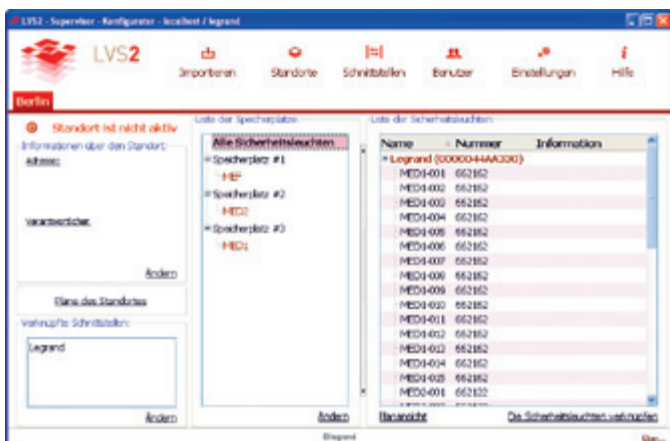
LVS2 - Supervisor - Konfigurator - localhost / legrand

LVS2

Importieren | Standorte | Schnittstellen | Benutzer | Einstellungen | Hilfe

Berlin

Standort ist nicht aktiv

Informationen über den Standort:

Adresse:

Verantwortlicher:

Ändern

Pläne des Standortes

Verknüpfte Schnittstellen:

Legrand

Ändern

Liste der Speicherplätze:

Alle Sicherheitsleuchten
Speicherplatz #1
MEF
Speicherplatz #2
MED2
Speicherplatz #3
MED1

Ändern

Liste der Sicherheitsleuchten:

| Name | Nummer | Information |
|---|---|---|
| Legrand (000004AA330) | | |
| MED1-001 | 662162 | |
| MED1-002 | 662162 | |
| MED1-003 | 662162 | |
| MED1-004 | 662162 | |
| MED1-005 | 662162 | |
| MED1-006 | 662162 | |
| MED1-007 | 662162 | |
| MED1-008 | 662162 | |
| MED1-009 | 662162 | |
| MED1-010 | 662162 | |
| MED1-011 | 662162 | |
| MED1-012 | 662162 | |
| MED1-013 | 662162 | |
| MED1-014 | 662162 | |
| MED1-015 | 662162 | |
| MED2-001 | 662122 | |

Planansicht

Die Sicherheitsleuchten verknüpfen

Bereit

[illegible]